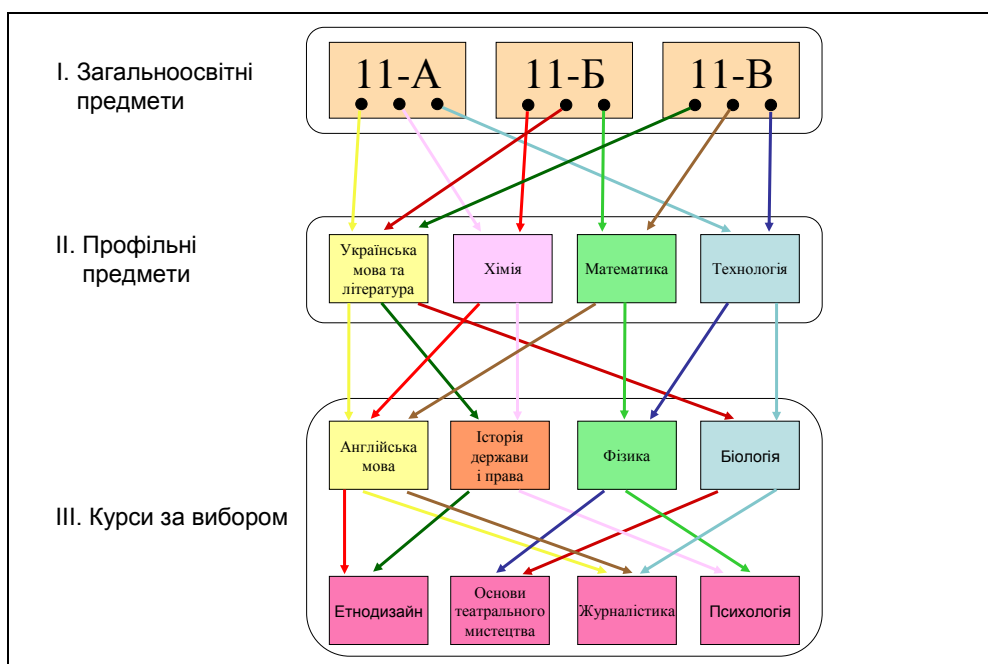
I. Загальноосвітні предмети

11-А

11-Б

11-В

II. Профільні предмети

Українська мова та література

Хімія

Математика

Технологія

III. Курси за вибором

Англійська мова

Історія держави і права

Фізика

Біологія

Етнодизайн

Основи театрального мистецтва

Журналістика

Психологія